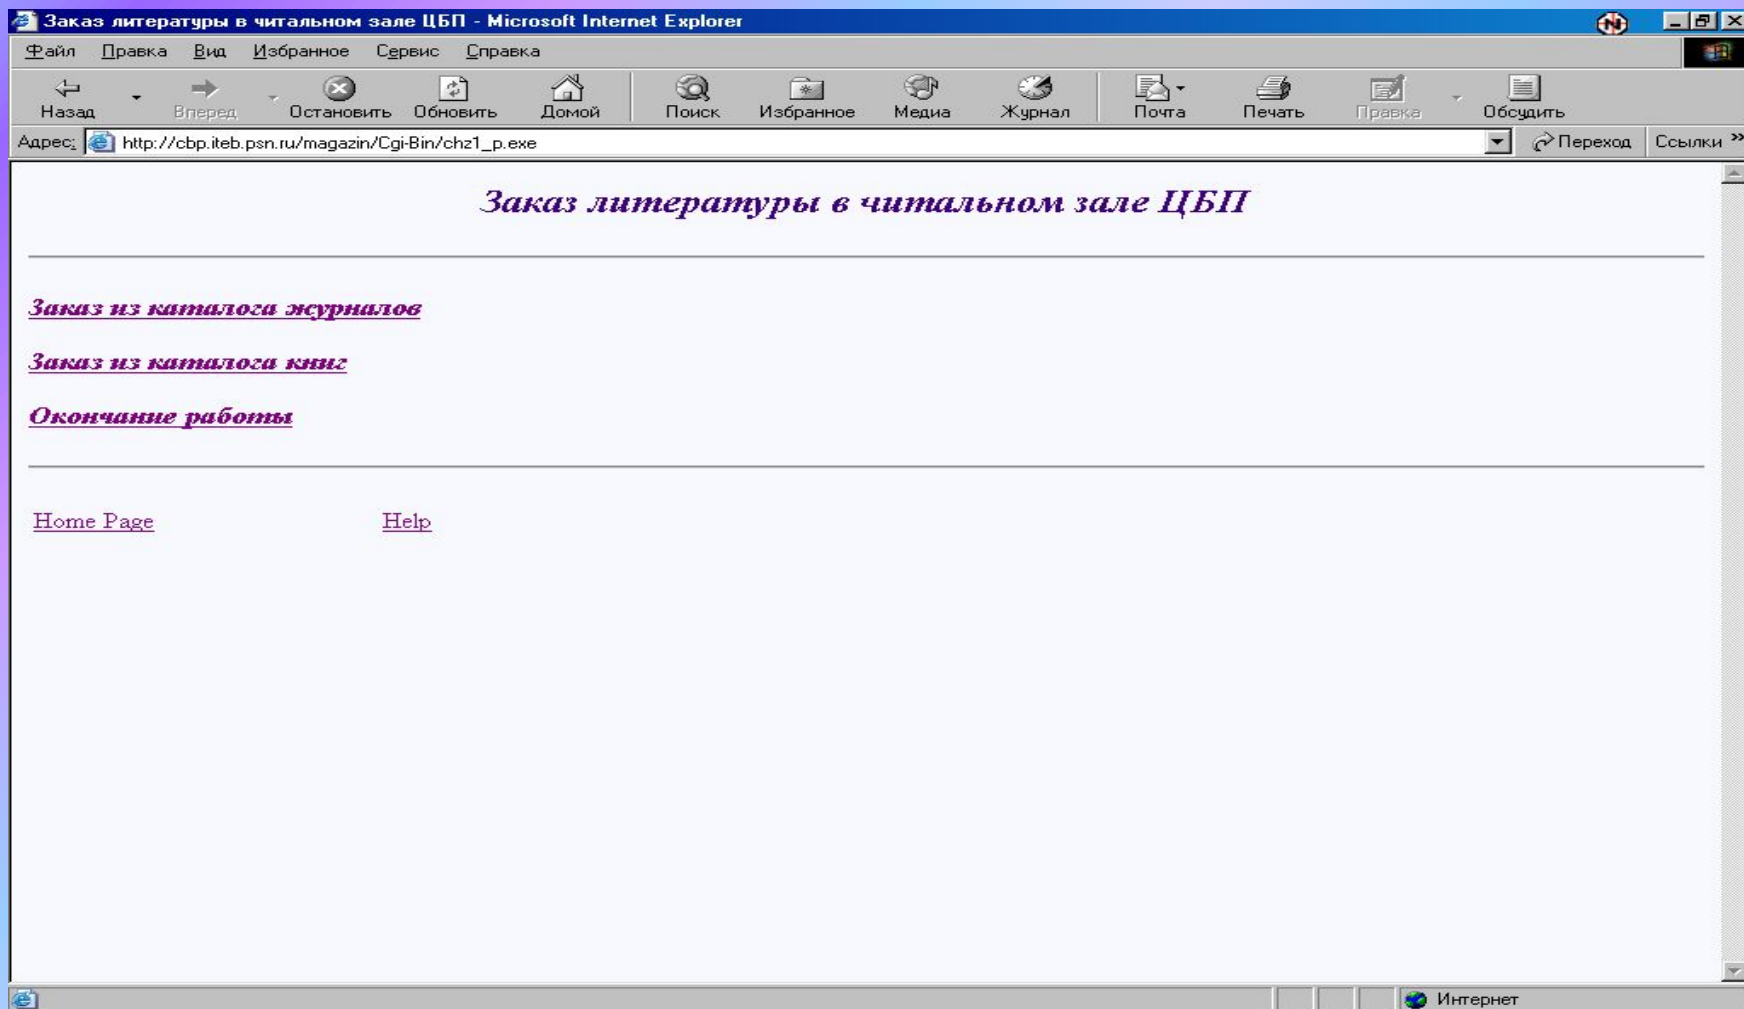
Заказ литературы в читальном зале ЦБП - Microsoft Internet Explorer

Файл Правка Вид Избранное Сервис Справка

Назад Вперед Остановить Обновить Домой Поиск Избранное Медиа Журнал Почта Печать Правка Обсудить

Адрес: http://cbp.iteb.psn.ru/magazin/Cgi-Bin/chz1_p.exe Переход Ссылки

Заказ литературы в читальном зале ЦБП

Заказ из каталога журналов

Заказ из каталога книг

Окончание работы

Home Page Help

Интернет